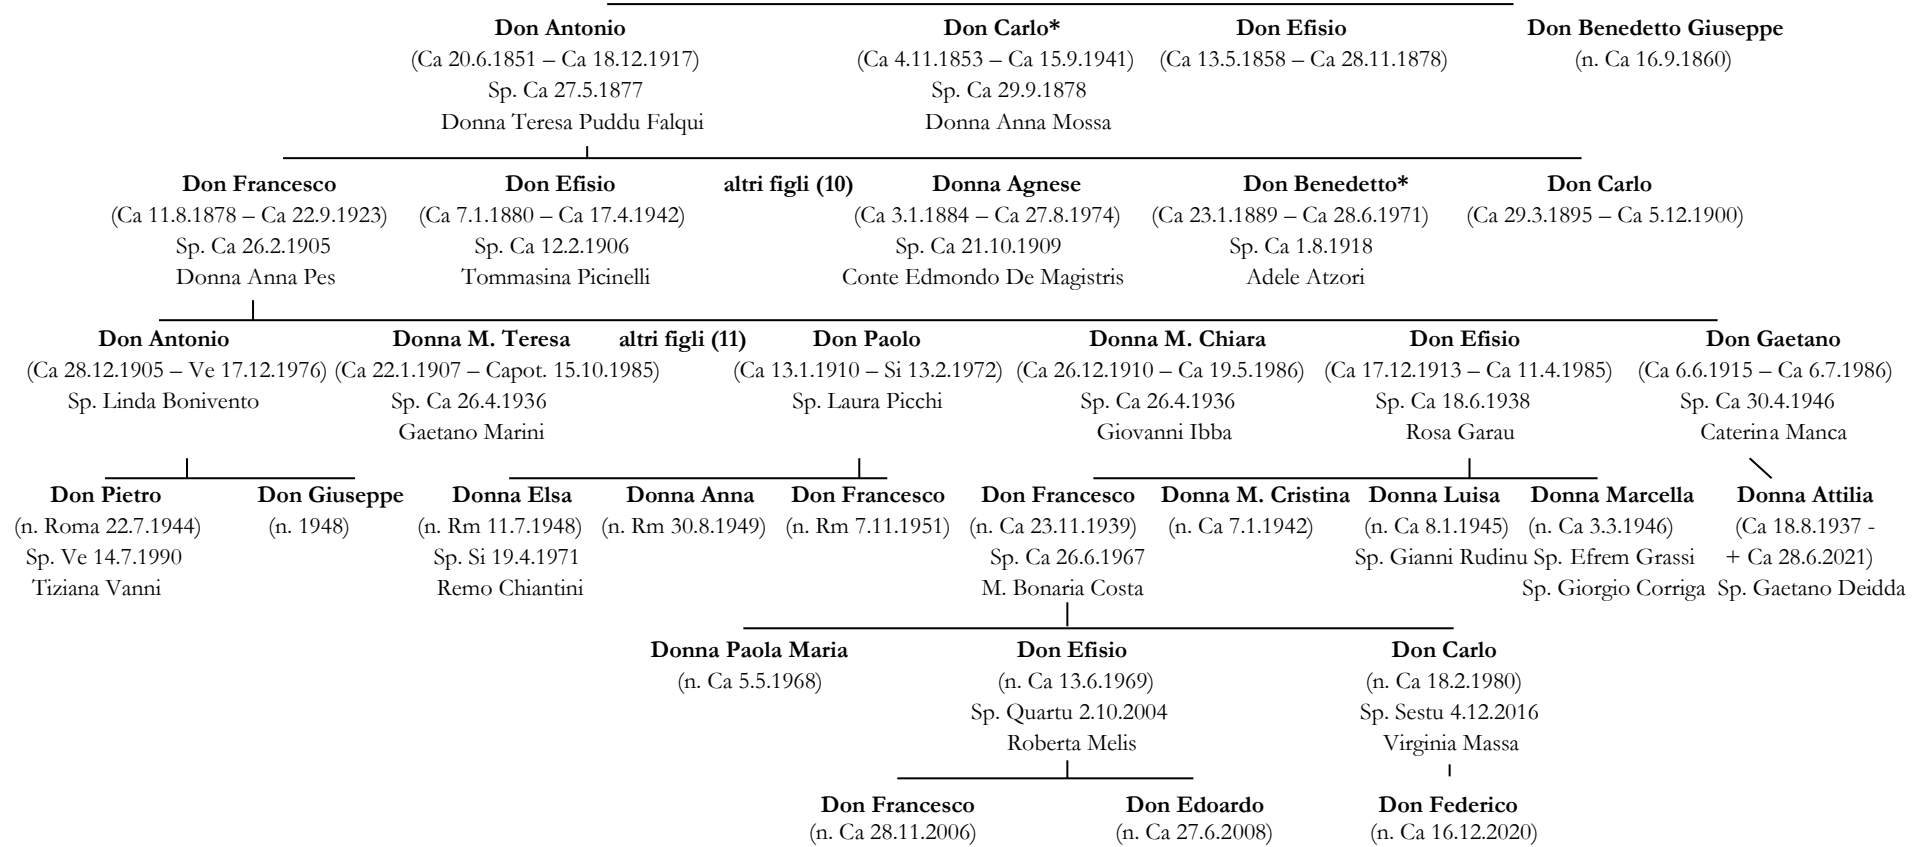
**Don Antonio**
(Ca 20.6.1851 – Ca 18.12.1917)
Sp. Ca 27.5.1877
Donna Teresa Puddu Falqui

**Don Carlo***
(Ca 4.11.1853 – Ca 15.9.1941)
Sp. Ca 29.9.1878
Donna Anna Mossa

**Don Efisio**
(Ca 13.5.1858 – Ca 28.11.1878)

**Don Benedetto Giuseppe**
(n. Ca 16.9.1860)

**Don Francesco**
(Ca 11.8.1878 – Ca 22.9.1923)
Sp. Ca 26.2.1905
Donna Anna Pes

**Don Efisio**
(Ca 7.1.1880 – Ca 17.4.1942)
Sp. Ca 12.2.1906
Tommasina Picinelli

**altri figli (10)**

**Donna Agnese**
(Ca 3.1.1884 – Ca 27.8.1974)
Sp. Ca 21.10.1909
Conte Edmondo De Magistris

**Don Benedetto***
(Ca 23.1.1889 – Ca 28.6.1971)
Sp. Ca 1.8.1918
Adele Atzori

**Don Carlo**
(Ca 29.3.1895 – Ca 5.12.1900)

**Don Antonio**
(Ca 28.12.1905 – Ve 17.12.1976)
Sp. Linda Bonivento

**Donna M. Teresa**
(Ca 22.1.1907 – Capot. 15.10.1985)
Sp. Ca 26.4.1936
Gaetano Marini

**altri figli (11)**

**Don Paolo**
(Ca 13.1.1910 – Si 13.2.1972)
Sp. Laura Picchi

**Donna M. Chiara**
(Ca 26.12.1910 – Ca 19.5.1986)
Sp. Ca 26.4.1936
Giovanni Ibba

**Don Efisio**
(Ca 17.12.1913 – Ca 11.4.1985)
Sp. Ca 18.6.1938
Rosa Garau

**Don Gaetano**
(Ca 6.6.1915 – Ca 6.7.1986)
Sp. Ca 30.4.1946
Caterina Manca

**Don Pietro**
(n. Roma 22.7.1944)
Sp. Ve 14.7.1990
Tiziana Vanni

**Don Giuseppe**
(n. 1948)

**Donna Elsa**
(n. Rm 11.7.1948)
Sp. Si 19.4.1971
Remo Chiantini

**Donna Anna**
(n. Rm 30.8.1949)

**Don Francesco**
(n. Rm 7.11.1951)

**Don Francesco**
(n. Ca 23.11.1939)
Sp. Ca 26.6.1967
M. Bonaria Costa

**Donna M. Cristina**
(n. Ca 7.1.1942)

**Donna Luisa**
(n. Ca 8.1.1945)
Sp. Gianni Rudinu

**Donna Marcella**
(n. Ca 3.3.1946)
Sp. Efrem Grassi
Sp. Giorgio Corriga

**Donna Attilia**
(Ca 18.8.1937 - + Ca 28.6.2021)
Sp. Gaetano Deidda

**Donna Paola Maria**
(n. Ca 5.5.1968)

**Don Efisio**
(n. Ca 13.6.1969)
Sp. Quartu 2.10.2004
Roberta Melis

**Don Carlo**
(n. Ca 18.2.1980)
Sp. Sestu 4.12.2016
Virginia Massa

**Don Francesco**
(n. Ca 28.11.2006)

**Don Edoardo**
(n. Ca 27.6.2008)

**Don Federico**
(n. Ca 16.12.2020)